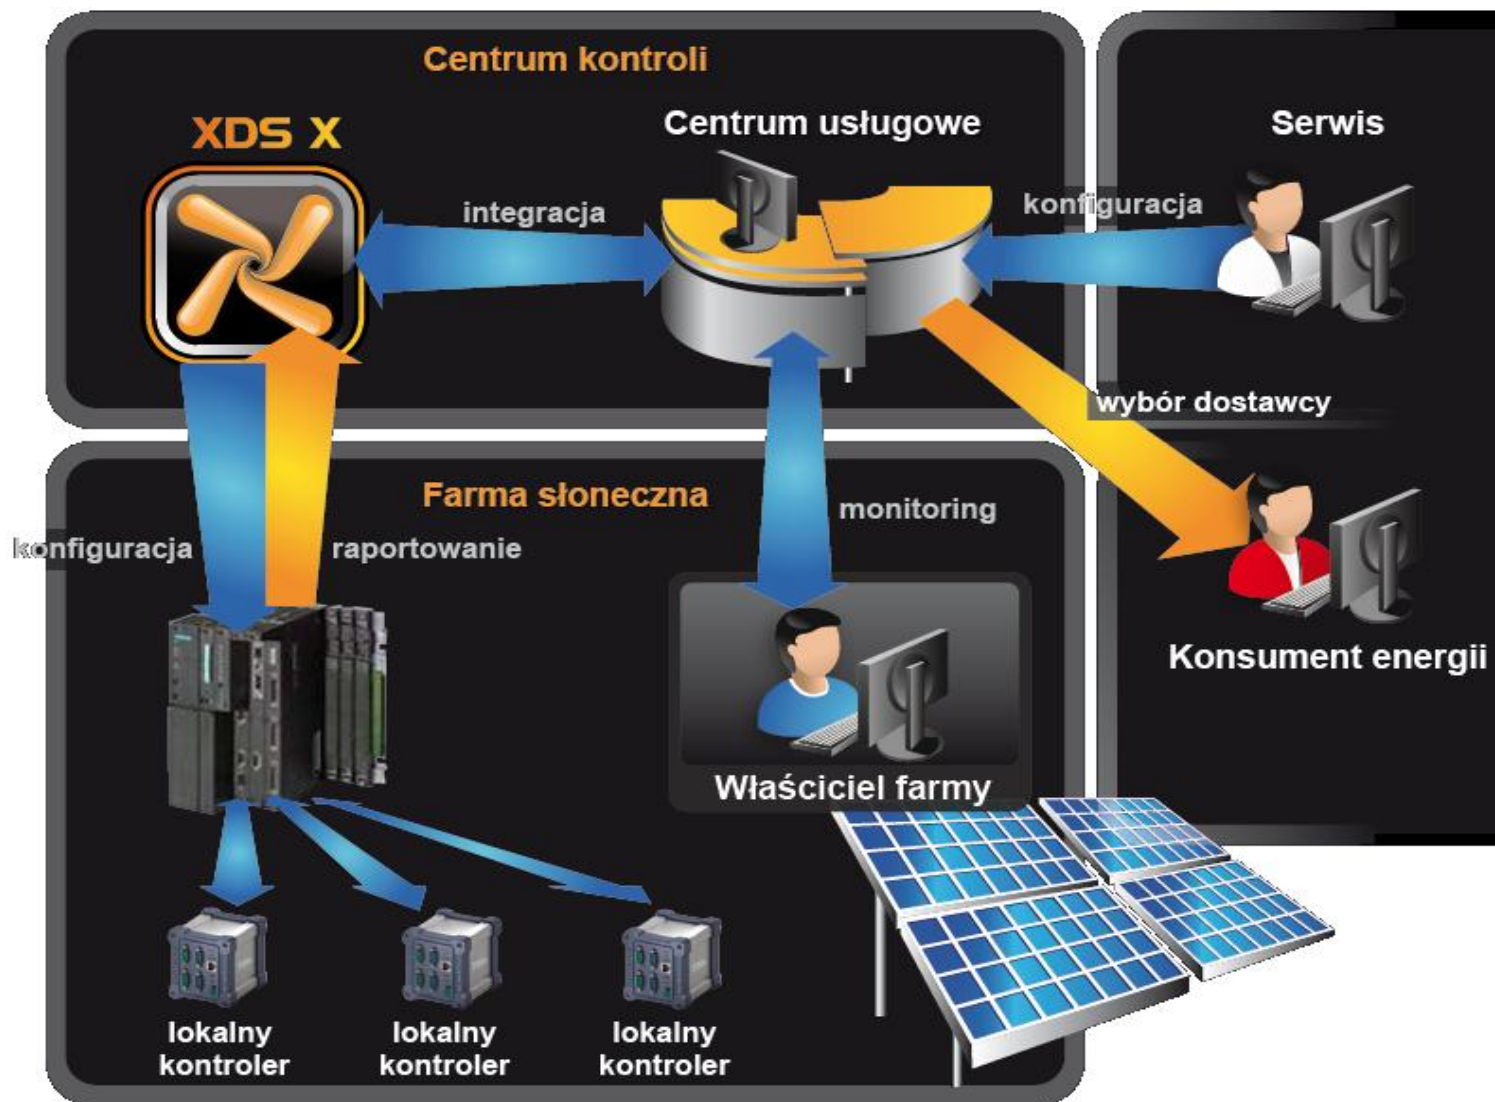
Centrum kontroli

XDS X

Centrum usługowe

Serwis

integracja

konfiguracja

wybór dostawcy

Farma słoneczna

monitoring

konfiguracja

raportowanie

Konsument energii

Właściciel farmy

lokalny kontroler

lokalny kontroler

lokalny kontroler